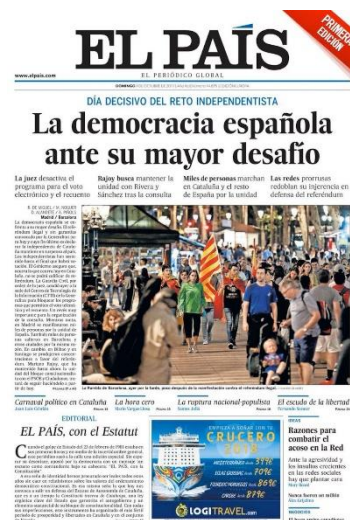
PRIMERA EDICIÓN

EL PAÍS

www.elpais.com

EL PERIÓDICO GLOBAL

DÍA DECISIVO DEL RETO INDEPENDENTISTA

La democracia española ante su mayor desafío

La juez desactiva el programa para el voto electrónico y el recuento

Rajoy busca mantener la unidad con Rivera y Sánchez tras la consulta

Miles de personas marchan en Cataluña y el resto de España por la unidad

Las redes prorrusas redoblan su injerencia en defensa del referéndum

Carnaval político en Cataluña

La hora cero

La ruptura nacional-populista

El escudo de la libertad

EDITORIAL

EL PAÍS, con el Estatut

Razones para combatir el acceso en la Red

CRUCERO

LOGITRAVEL.com

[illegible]